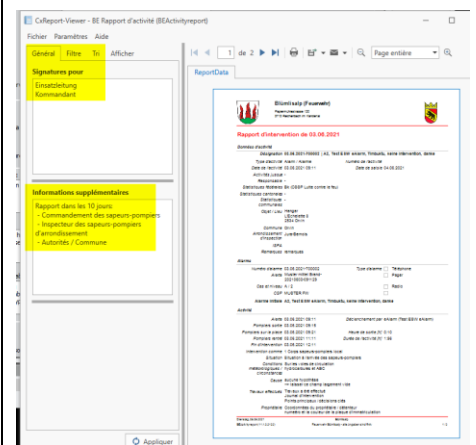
CxReport-Viewer - BE Rapport d'activité (BEActivityreport)

Fichier Paramètres Aide

Général Filtre Tri Afficher

1 de 2

Page entière

ReportData

Signatures pour

Einsatzleitung
Kommandant

Informations supplémentaires

Rapport dans les 10 jours:
- Commandement des sapeurs-pompiers
- Inspecteur des sapeurs-pompiers d'arrondissement
- Autorités / Commune

Appliquer

Blümlisalp (Feuerwehr)

Rapport d'intervention de 03.06.2021

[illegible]